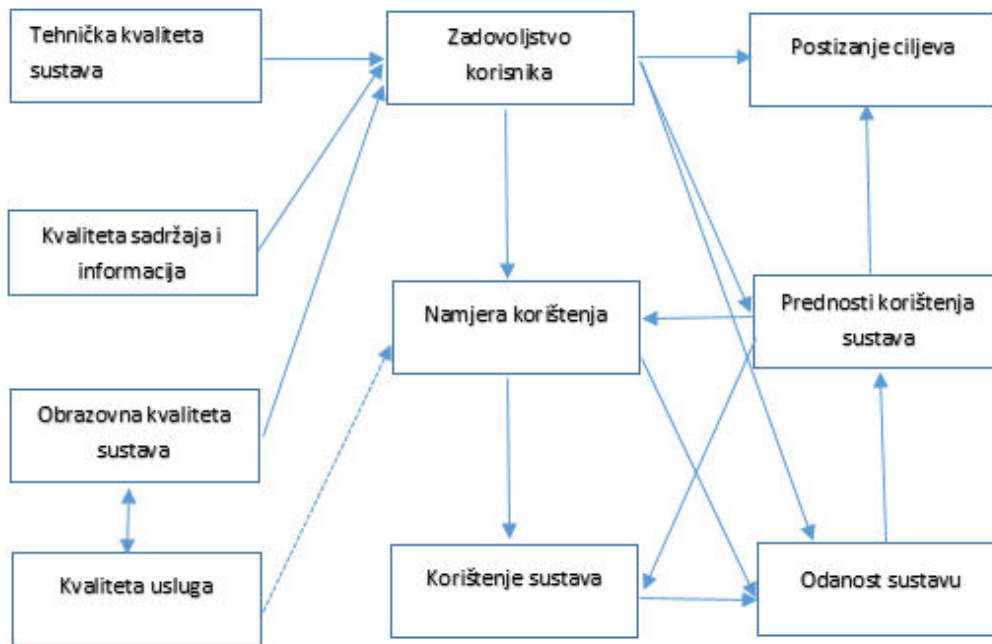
Tehnička kvaliteta sustava

Zadovoljstvo korisnika

Postizanje ciljeva

Kvaliteta sadržaja i informacija

Namjera korištenja

Prednosti korištenja sustava

Obrazovna kvaliteta sustava

Kvaliteta usluga

Korištenje sustava

Odanost sustavu